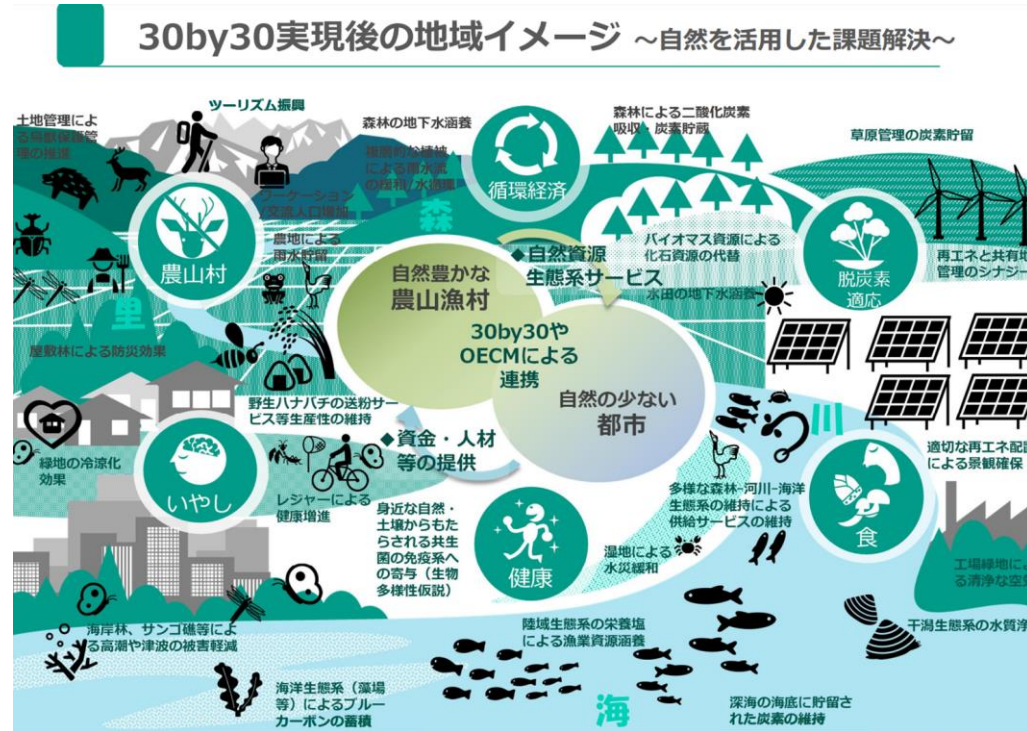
30by30実現後の地域イメージ ～自然を活用した課題解決～

ツーリズム振興

土地管理による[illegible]の推進

森林の地下水涵養

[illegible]による雨水流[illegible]の保全・水源

ワーケーション・交流人口増加

森

循環経済

森林による二酸化炭素吸収・炭素貯蔵

草原管理の炭素貯留

農山村

農地による雨水貯留

◆自然資源 生態系サービス

バイオマス資源による化石資源の代替

脱炭素 適応

再エネと共有地管理のシナジー

里

自然豊かな 農山漁村

水田の地下水涵養

屋敷林による防災効果

30by30や OECMによる 連携

自然の少ない 都市

野生ハナバチの送粉サービス等生産性の維持

◆資金・人材等の提供

川

適切な再エネ配置による景観確保

緑地の冷涼化効果

いやし

レジャーによる健康増進

身近な自然・土壌からもたらされる共生菌の免疫系への寄与（生物多様性仮説）

健康

多様な森林-河川-海洋生態系の維持による供給サービスの維持

食

湿地による水災緩和

工場緑地による清浄な空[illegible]

海岸林、サンゴ礁等による高潮や津波の被害軽減

陸域生態系の栄養塩による漁業資源涵養

干潟生態系の水質浄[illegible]

海

海洋生態系（藻場等）によるブルーカーボンの蓄積

深海の海底に貯留された炭素の維持